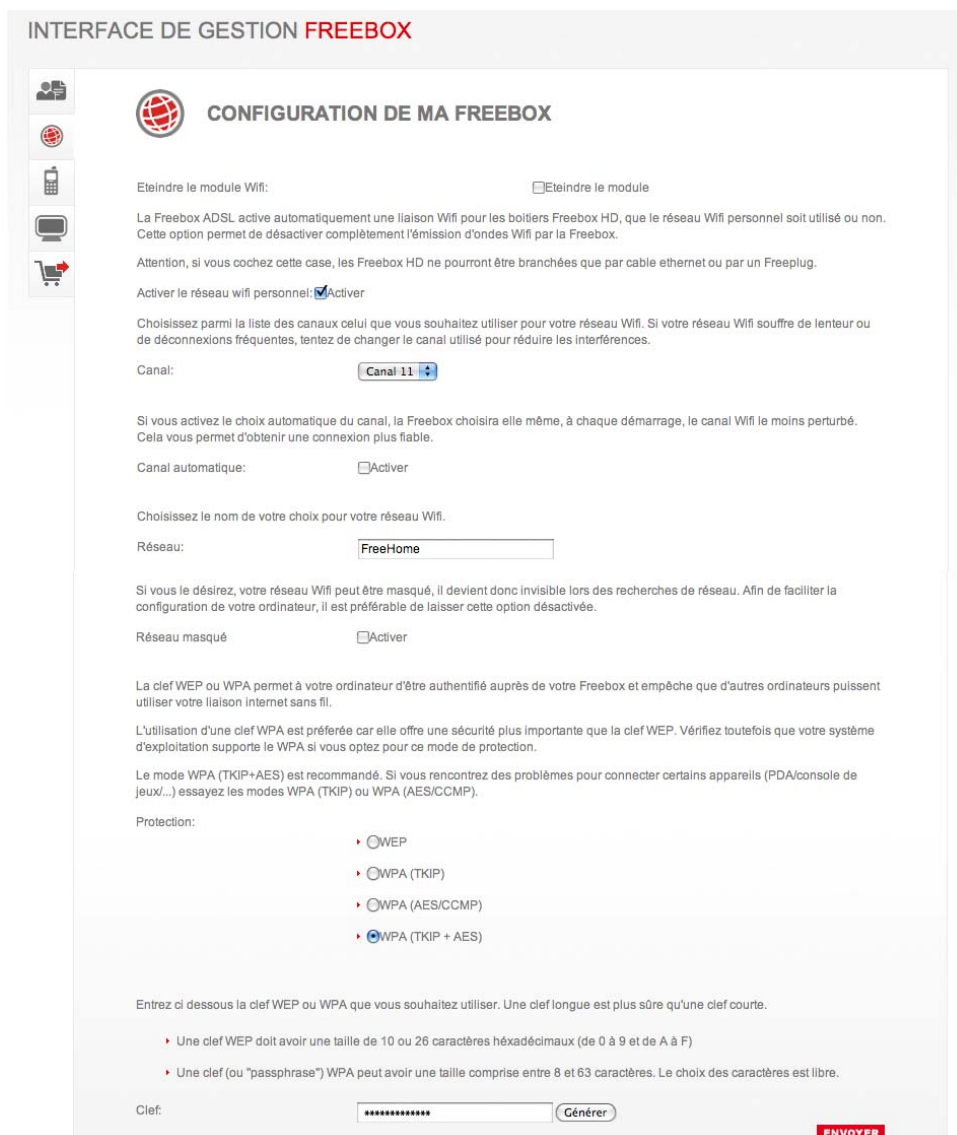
INTERFACE DE GESTION FREEBOX

CONFIGURATION DE MA FREEBOX

Eteindre le module Wifi: Eteindre le module

La Freebox ADSL active automatiquement une liaison Wifi pour les boitiers Freebox HD, que le réseau Wifi personnel soit utilisé ou non. Cette option permet de désactiver complètement l'émission d'ondes Wifi par la Freebox.

Attention, si vous cochez cette case, les Freebox HD ne pourront être branchées que par cable ethernet ou par un Freeplug.

Activer le réseau wifi personnel: Activer

Choisissez parmi la liste des canaux celui que vous souhaitez utiliser pour votre réseau Wifi. Si votre réseau Wifi souffre de lenteur ou de déconnexions fréquentes, tentez de changer le canal utilisé pour réduire les interférences.

Canal: Canal 11

Si vous activez le choix automatique du canal, la Freebox choisira elle même, à chaque démarrage, le canal Wifi le moins perturbé. Cela vous permet d'obtenir une connexion plus fiable.

Canal automatique: Activer

Choisissez le nom de votre choix pour votre réseau Wifi.

Réseau: FreeHome

Si vous le désirez, votre réseau Wifi peut être masqué, il devient donc invisible lors des recherches de réseau. Afin de faciliter la configuration de votre ordinateur, il est préférable de laisser cette option désactivée.

Réseau masqué Activer

La clef WEP ou WPA permet à votre ordinateur d'être authentifié auprès de votre Freebox et empêche que d'autres ordinateurs puissent utiliser votre liaison internet sans fil.

L'utilisation d'une clef WPA est préferée car elle offre une sécurité plus importante que la clef WEP. Vérifiez toutefois que votre système d'exploitation supporte le WPA si vous optez pour ce mode de protection.

Le mode WPA (TKIP+AES) est recommandé. Si vous rencontrez des problèmes pour connecter certains appareils (PDA/console de jeux/...) essayez les modes WPA (TKIP) ou WPA (AES/CCMP).

Protection:

WEP

WPA (TKIP)

WPA (AES/CCMP)

WPA (TKIP + AES)

Entrez ci dessous la clef WEP ou WPA que vous souhaitez utiliser. Une clef longue est plus sûre qu'une clef courte.

Une clef WEP doit avoir une taille de 10 ou 26 caractères héxadécimaux (de 0 à 9 et de A à F)

Une clef (ou "passphrase") WPA peut avoir une taille comprise entre 8 et 63 caractères. Le choix des caractères est libre.

Clef: ************** Générer

ENVOYER